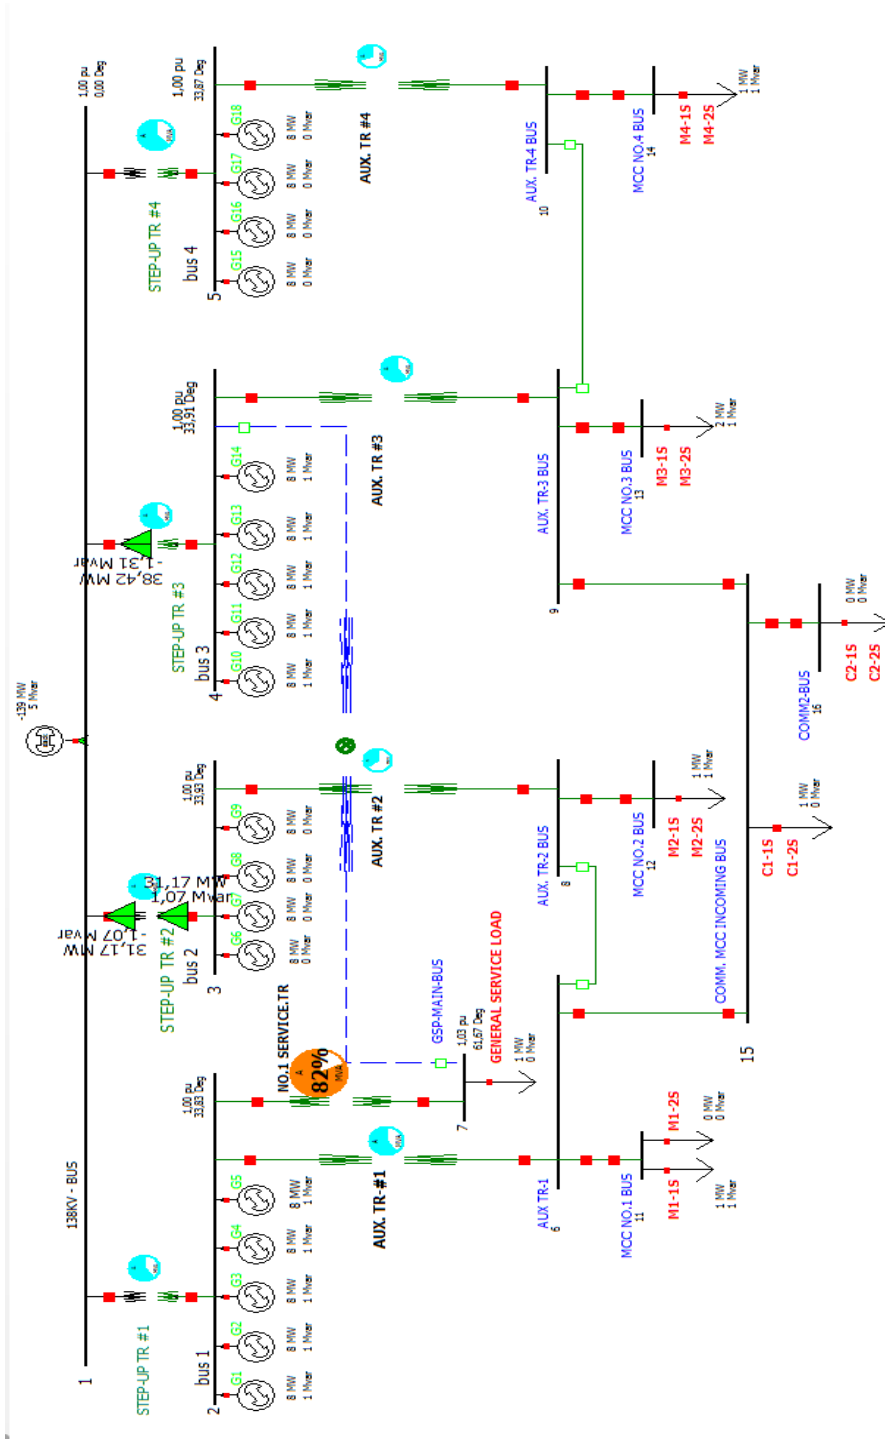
1.00 pu
0.00 Deg

1.00 pu
33.87 Deg

1 MW
1 Mvar

G18
G17
G16
G15

8 MW
0 Mvar

AUX. TR #4

AUX. TR-4 BUS
10

MCC NO.4 BUS
14

M4-1S
M4-2S

STEP-UP TR #4
bus 4
5

1.00 pu
33.91 Deg

2 MW
1 Mvar

G14
G13
G12
G11
G10

8 MW
1 Mvar

AUX. TR #3

AUX. TR-3 BUS
9

MCC NO.3 BUS
13

M3-1S
M3-2S

38,42 MW
-1,31 Mvar

STEP-UP TR #3
bus 3
4

-139 MW
5 Mvar

0 MW
0 Mvar

C2-1S
C2-2S

COMM2-BUS
16

1.00 pu
33.93 Deg

1 MW
1 Mvar

G9
G8
G7
G6

8 MW
0 Mvar

AUX. TR #2

AUX. TR-2 BUS
8

MCC NO.2 BUS
12

M2-1S
M2-2S

1 MW
0 Mvar

C1-1S
C1-2S

COMM. MCC INCOMING BUS
15

31,17 MW
1,07 Mvar

31,17 MW
-1,07 Mvar

STEP-UP TR #2
bus 2
3

GENERAL SERVICE LOAD

GSP-MAIN-BUS
1.03 pu
61.67 Deg

1 MW
0 Mvar

NO.1 SERVICE.TR
82%
A
MVA

1.00 pu
33.83 Deg

7

138KV - BUS

G5
G4
G3
G2
G1

8 MW
1 Mvar

AUX. TR-#1

AUX TR-1
6

MCC NO.1 BUS
11

M1-2S
M1-1S

0 MW
0 Mvar

1 MW
1 Mvar

STEP-UP TR #1
bus 1
1
2